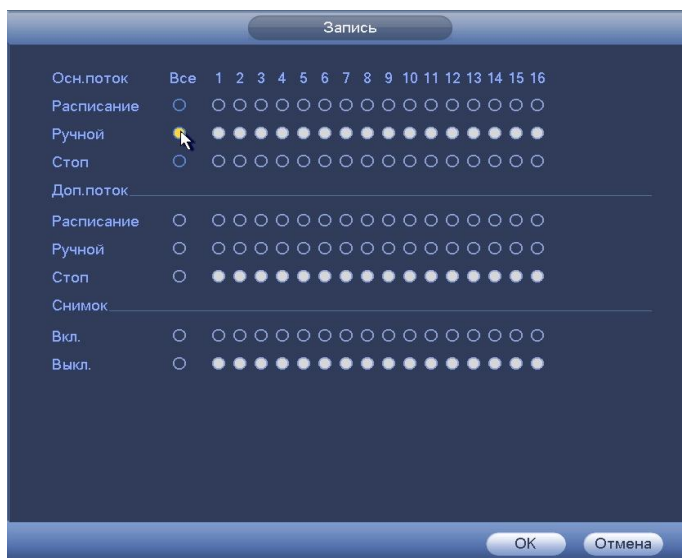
Запись

| Осн.поток | Все | 1 | 2 | 3 | 4 | 5 | 6 | 7 | 8 | 9 | 10 | 11 | 12 | 13 | 14 | 15 | 16 |
|---|---|---|---|---|---|---|---|---|---|---|---|---|---|---|---|---|---|
| Расписание | ○ | ○ | ○ | ○ | ○ | ○ | ○ | ○ | ○ | ○ | ○ | ○ | ○ | ○ | ○ | ○ | ○ |
| Ручной | ● | ● | ● | ● | ● | ● | ● | ● | ● | ● | ● | ● | ● | ● | ● | ● | ● |
| Стоп | ○ | ○ | ○ | ○ | ○ | ○ | ○ | ○ | ○ | ○ | ○ | ○ | ○ | ○ | ○ | ○ | ○ |

Доп.поток

| | | | | | | | | | | | | | | | | | |
|---|---|---|---|---|---|---|---|---|---|---|---|---|---|---|---|---|---|
| Расписание | ○ | ○ | ○ | ○ | ○ | ○ | ○ | ○ | ○ | ○ | ○ | ○ | ○ | ○ | ○ | ○ | ○ |
| Ручной | ○ | ○ | ○ | ○ | ○ | ○ | ○ | ○ | ○ | ○ | ○ | ○ | ○ | ○ | ○ | ○ | ○ |
| Стоп | ○ | ● | ● | ● | ● | ● | ● | ● | ● | ● | ● | ● | ● | ● | ● | ● | ● |

Снимок

| | | | | | | | | | | | | | | | | | |
|---|---|---|---|---|---|---|---|---|---|---|---|---|---|---|---|---|---|
| Вкл. | ○ | ○ | ○ | ○ | ○ | ○ | ○ | ○ | ○ | ○ | ○ | ○ | ○ | ○ | ○ | ○ | ○ |
| Выкл. | ○ | ● | ● | ● | ● | ● | ● | ● | ● | ● | ● | ● | ● | ● | ● | ● | ● |

OK Отмена